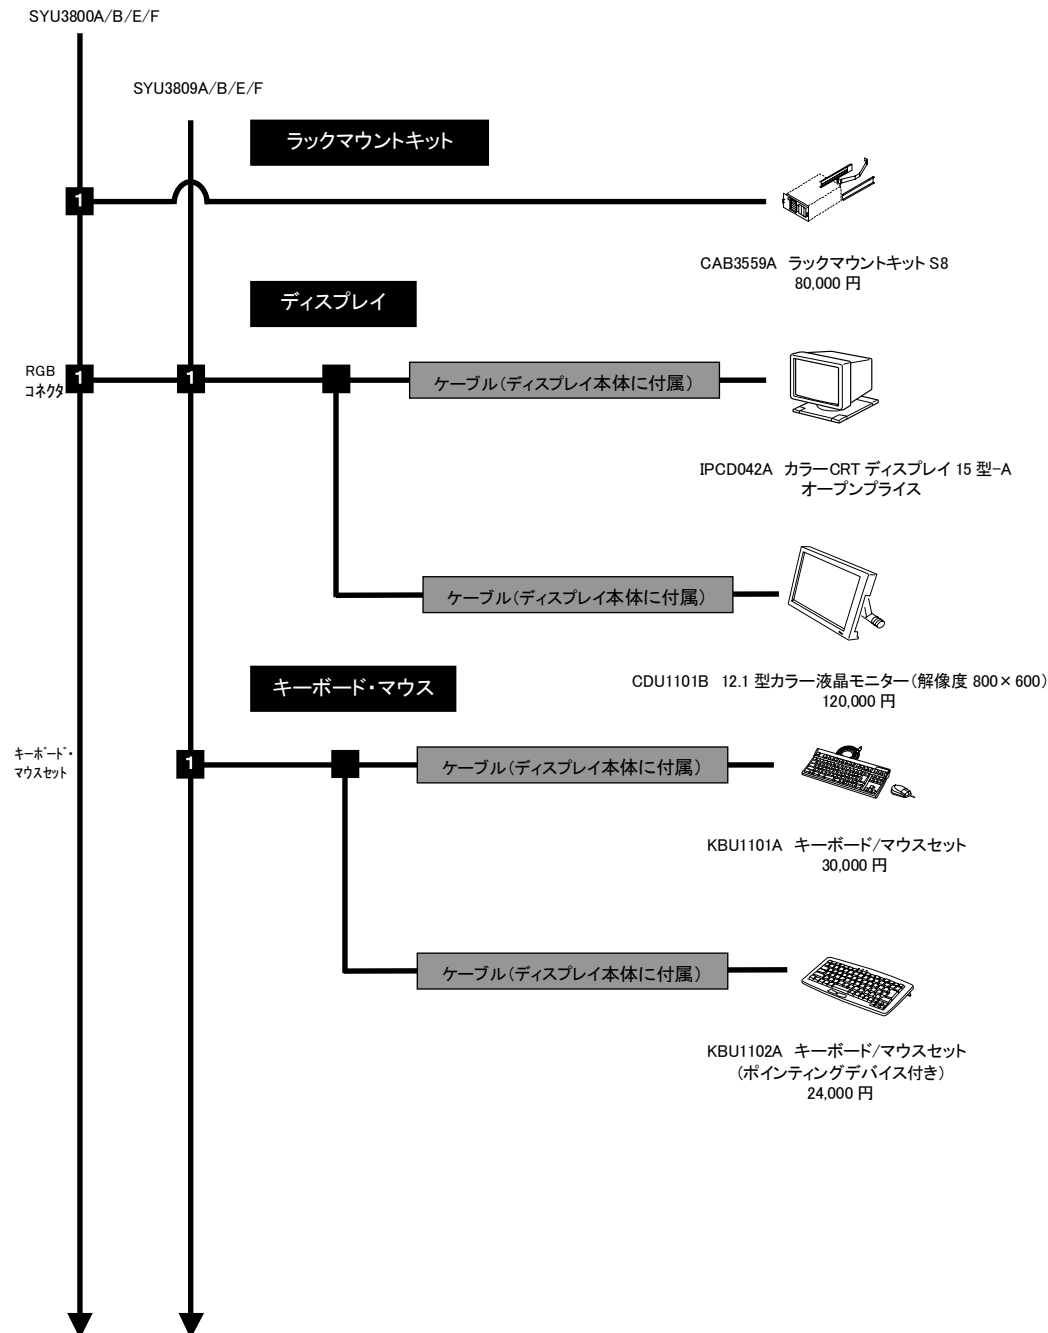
SYU3800A/B/E/F

SYU3809A/B/E/F

ラックマウントキット

1

CAB3559A ラックマウントキット S8
80,000 円

ディスプレイ

RGB
コネクタ

1

1

ケーブル(ディスプレイ本体に付属)

IPCD042A カラーCRT ディスプレイ 15 型-A
オープンプライス

ケーブル(ディスプレイ本体に付属)

CDU1101B 12.1 型カラー液晶モニター(解像度 800×600)
120,000 円

キーボード・マウス

キーボード・
マウスセット

1

ケーブル(ディスプレイ本体に付属)

KBU1101A キーボード/マウスセット
30,000 円

ケーブル(ディスプレイ本体に付属)

KBU1102A キーボード/マウスセット
(ポインティングデバイス付き)
24,000 円